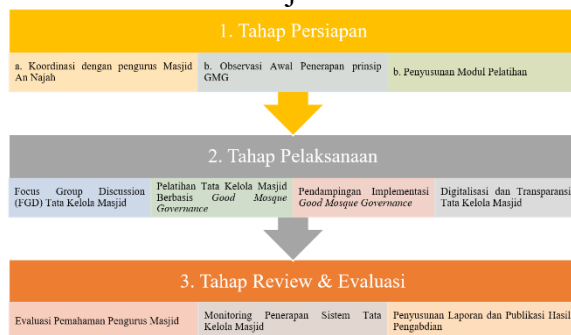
1. Tahap Persiapan

a. Koordinasi dengan pengurus Masjid An Najah

b. Observasi Awal Penerapan prinsip GMG

b. Penyusunan Modul Pelatihan

2. Tahap Pelaksanaan

Focus Group Discussion (FGD) Tata Kelola Masjid

Pelatihan Tata Kelola Masjid Berbasis *Good Mosque Governance*

Pendampingan Implementasi *Good Mosque Governance*

Digitalisasi dan Transparansi Tata Kelola Masjid

3. Tahap Review & Evaluasi

Evaluasi Pemahaman Pengurus Masjid

Monitoring Penerapan Sistem Tata Kelola Masjid

Penyusunan Laporan dan Publikasi Hasil Pengabdian